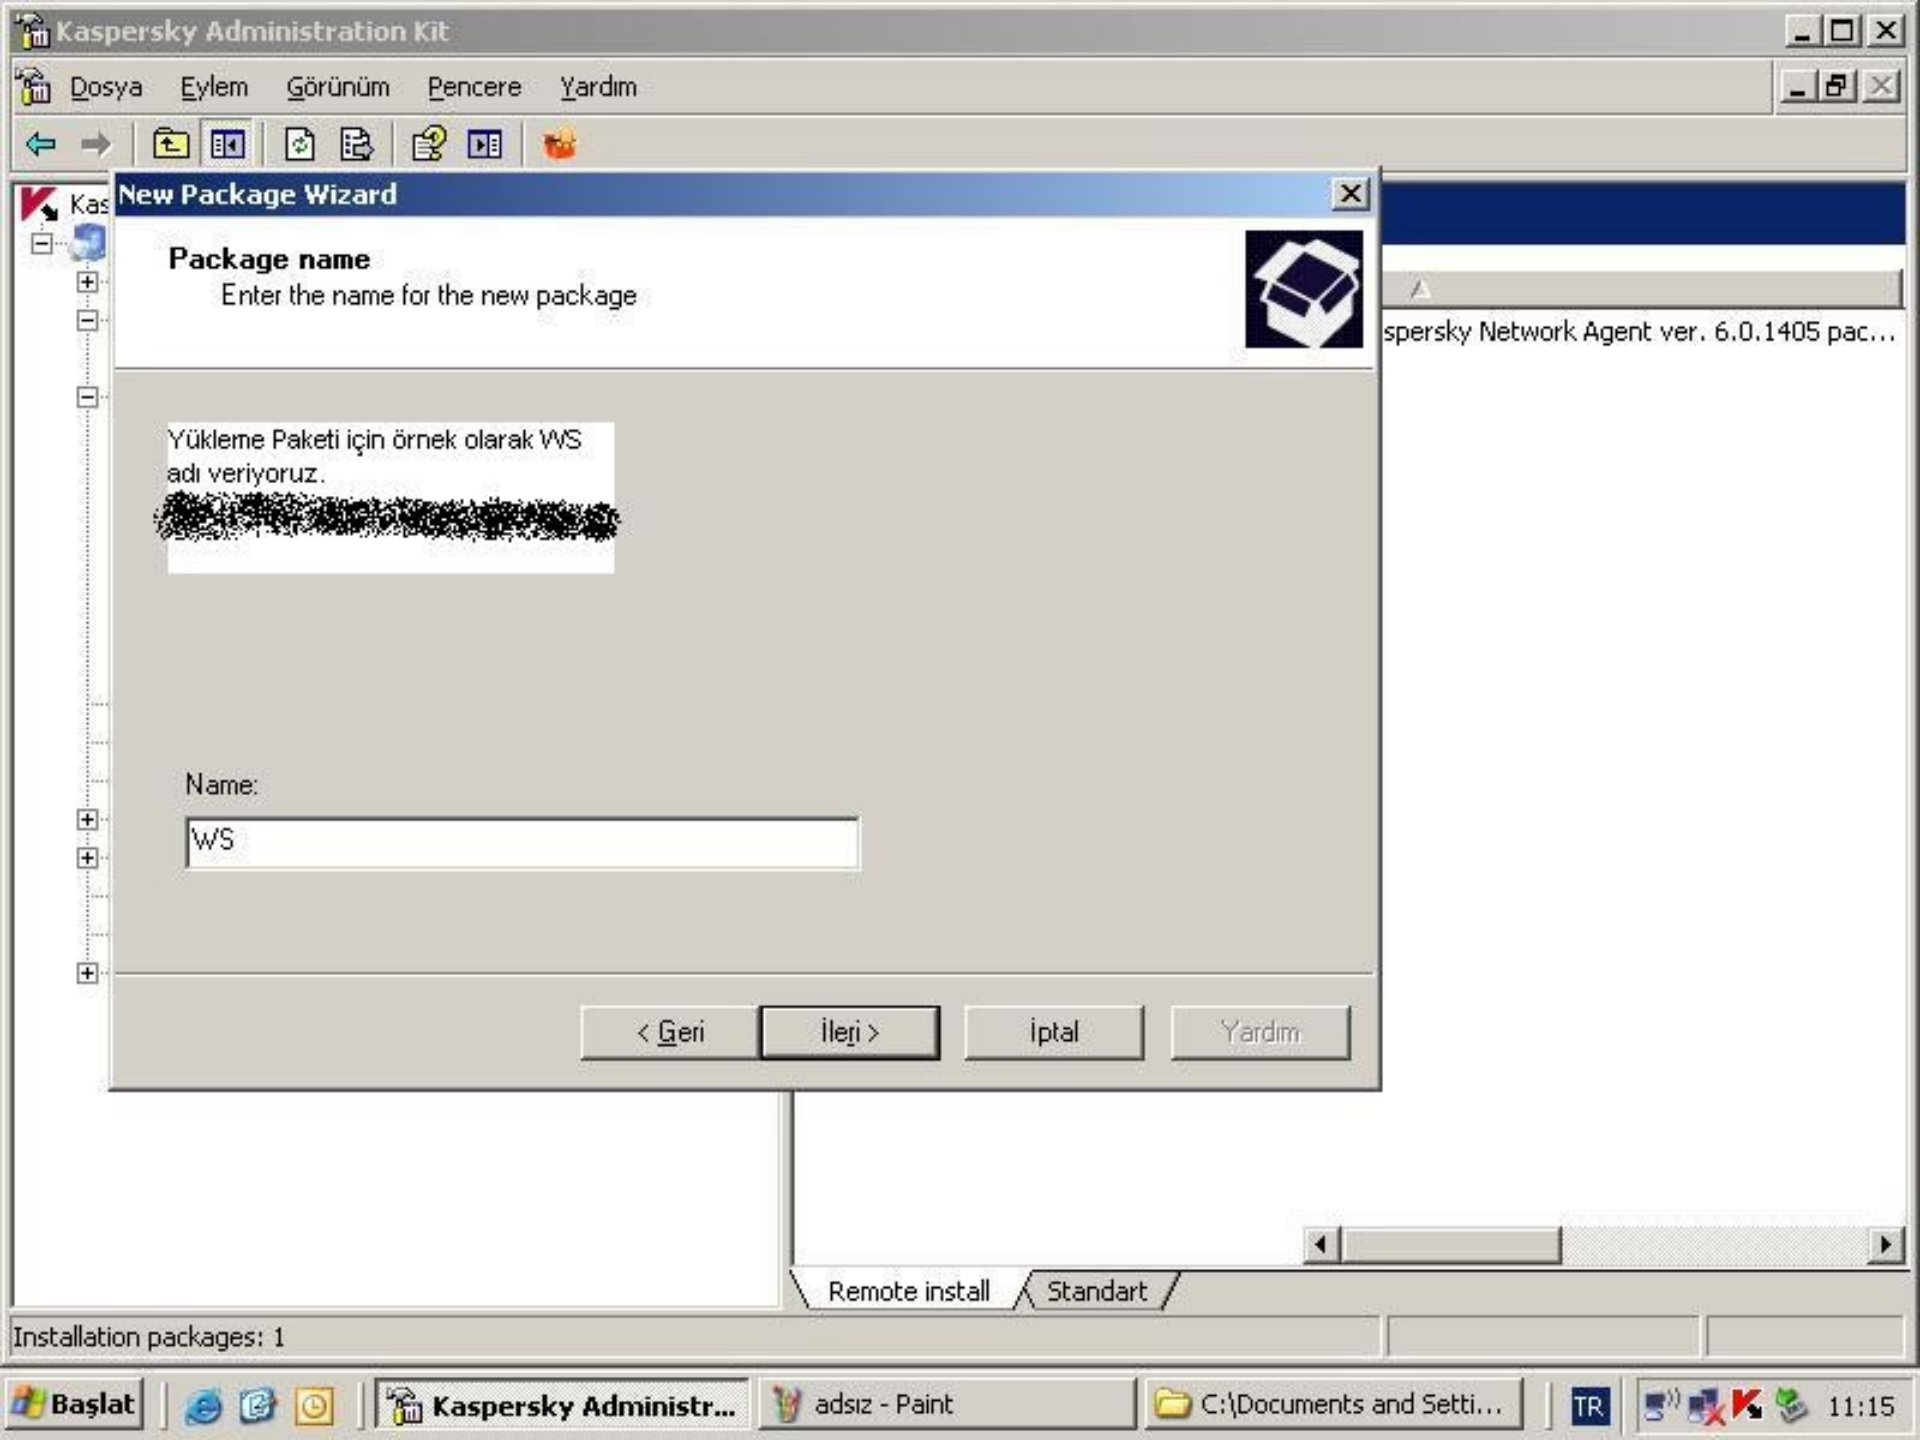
Kaspersky Administration Kit

Dosya Eylem Görünüm Pencere Yardım

Kas

New Package Wizard

Package name
Enter the name for the new package

Yükleme Paketi için örnek olarak WS adı veriyoruz.
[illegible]

Name:
WS

< Geri İleri > İptal Yardım

spersky Network Agent ver. 6.0.1405 pac...

Remote install Standart

Installation packages: 1

Başlat Kaspersky Administr... adsız - Paint C:\Documents and Setti... TR 11:15